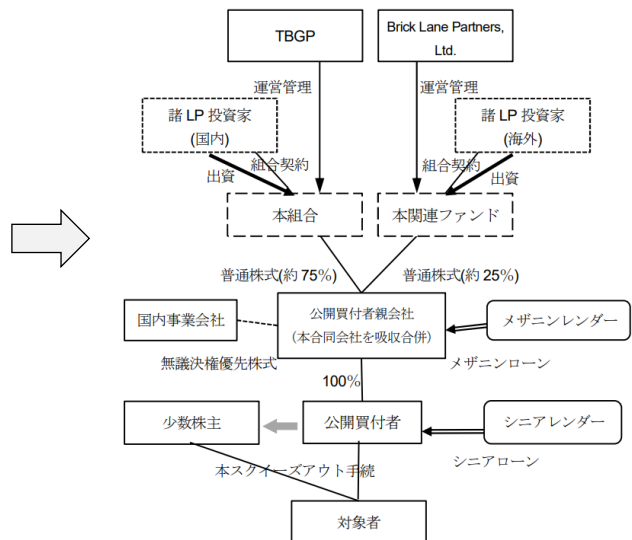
TBGP

Brick Lane Partners, Ltd.

運営管理

運営管理

諸 LP 投資家
(国内)

諸 LP 投資家
(海外)

組合契約

組合契約

出資

出資

本組合

本関連ファンド

普通株式(約 75%)

普通株式(約 25%)

国内事業会社

公開買付者親会社
(本合同会社を吸収合併)

メザニンレンダー

無議決権優先株式

メザニンローン

100%

少数株主

公開買付者

シニアレンダー

本スクイーズアウト手続

シニアローン

対象者